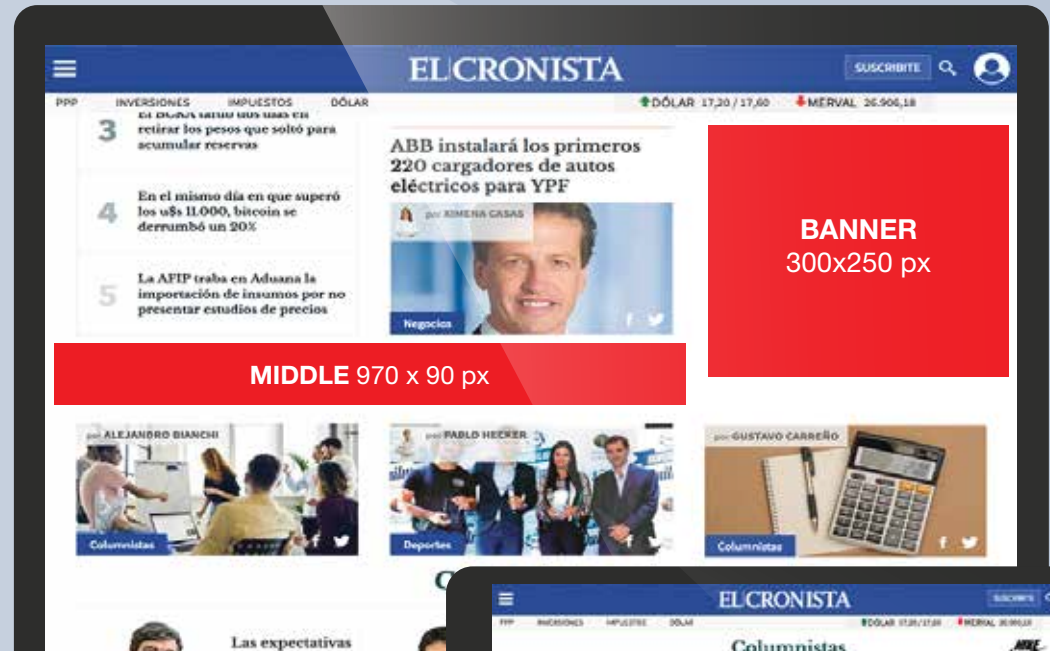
EL CRONISTA

SUSCRIBITE

PPP INVERSIONES IMPUESTOS DÓLAR

DÓLAR 17,20 / 17,60 MERVAL 26.906,18

3 El BCRA tardó dos días en retirar los pesos que soltó para acumular reservas

4 En el mismo día en que superó los u$s 11.000, bitcoin se derrumbó un 20%

5 La AFIP traba en Aduana la importación de insumos por no presentar estudios de precios

ABB instalará los primeros 220 cargadores de autos eléctricos para YPF

por XIMENA CASAS

Negocios

BANNER
300x250 px

MIDDLE 970 x 90 px

por ALEJANDRO BIANCHI

Columnistas

por PABLO HECKER

Deportes

por GUSTAVO CARREÑO

Columnistas

Las expectativas

EL CRONISTA

SUSCRIBITE

PPP INVERSIONES IMPUESTOS DÓLAR

DÓLAR 17,20 / 17,60 MERVAL 26.906,18

Columnistas